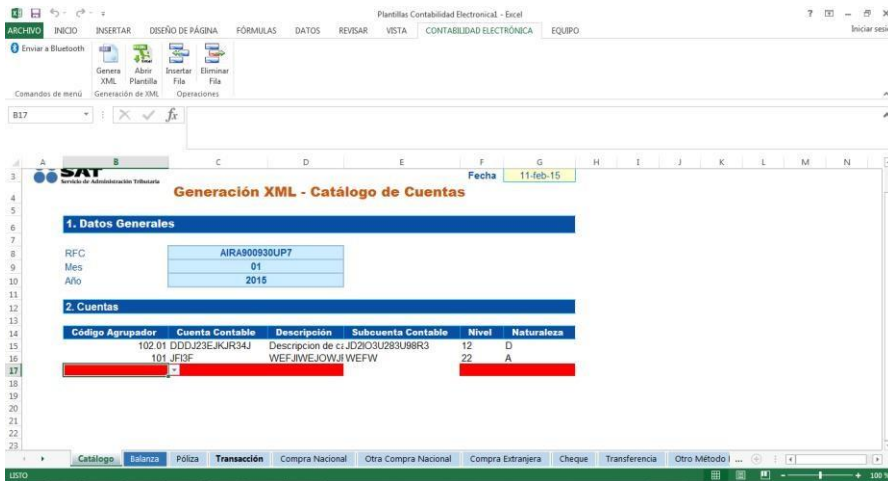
Plantillas Contabilidad Electronica1 - Excel

? – ×

ARCHIVO INICIO INSERTAR DISEÑO DE PÁGINA FÓRMULAS DATOS REVISAR VISTA CONTABILIDAD ELECTRÓNICA EQUIPO

Iniciar sesi

Enviar a Bluetooth

Genera XML
Abrir Plantilla
Insertar Fila
Eliminar Fila

Comandos de menú
Generación de XML
Operaciones

B17

$f_x$

A B C D E F G H I J K L M N

SAT
Servicio de Administración Tributaria

Fecha 11-feb-15

Generación XML - Catálogo de Cuentas

1. Datos Generales

| RFC | AIRA900930UP7 |
|---|---|
| Mes | 01 |
| Año | 2015 |

2. Cuentas

| Código Agrupador | Cuenta Contable | Descripción | Subcuenta Contable | Nivel | Naturaleza |
|---|---|---|---|---|---|
| 102.01 | DDDJ23EJKJR34J | Descripcion de ca | JD2IO3U283U98R3 | 12 | D |
| 101 | JFI3F | WEFJIWEJOWJI | WEFW | 22 | A |

3 4 5 6 7 8 9 10 11 12 13 14 15 16 17 18 19 20 21 22 23

Catálogo Balanza Póliza Transacción Compra Nacional Otra Compra Nacional Compra Extranjera Cheque Transferencia Otro Método ...

LISTO

100